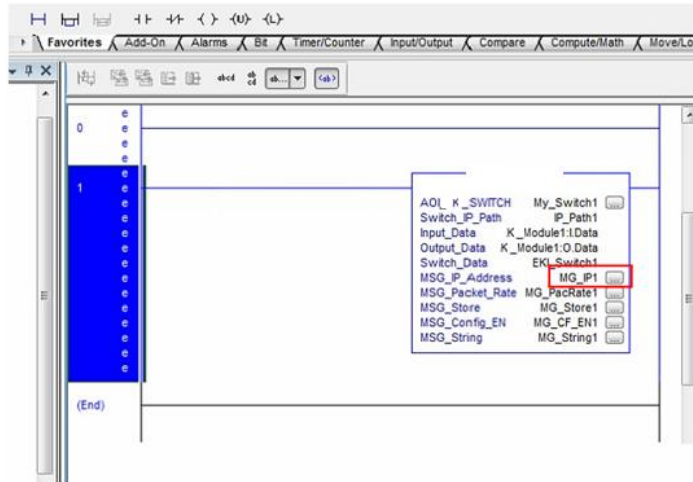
Favorites Add-On Alarms Bit Timer/Counter Input/Output Compare Compute/Math Move/Lo

abcd ab... <ab>

0 e e e

1 e e e e e e e e e e e e e e

AOI_K_SWITCH My_Switch1
Switch_IP_Path IP_Path1
Input_Data K_Module1:I.Data
Output_Data K_Module1:O.Data
Switch_Data EKI_Switch1
MSG_IP_Address MG_IP1
MSG_Packet_Rate MG_PacRate1
MSG_Store MG_Store1
MSG_Config_EN MG_CF_EN1
MSG_String MG_String1

(End)